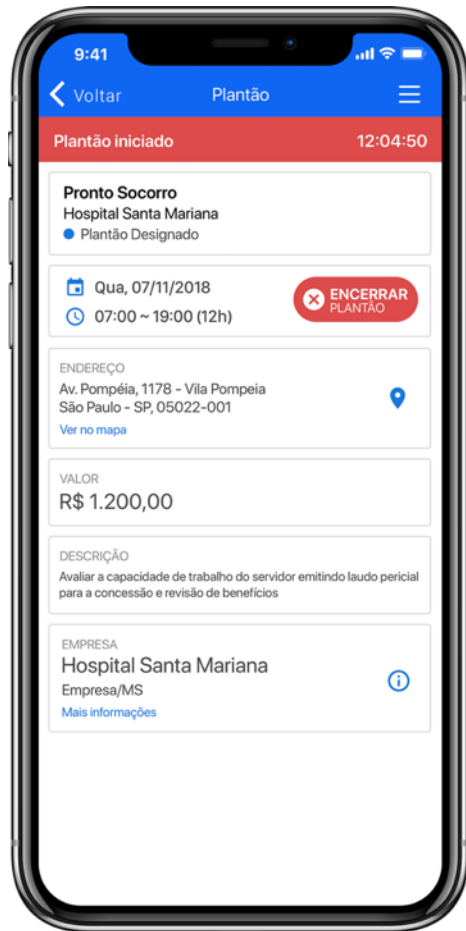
9:41

Voltar

Plantão

Plantão iniciado

12:04:50

Pronto Socorro
Hospital Santa Mariana
Plantão Designado

Qua, 07/11/2018
07:00 ~ 19:00 (12h)

ENCERRAR PLANTÃO

ENDEREÇO
Av. Pompéia, 1178 - Vila Pompeia
São Paulo - SP, 05022-001
Ver no mapa

VALOR
R$ 1.200,00

DESCRIÇÃO
Avaliar a capacidade de trabalho do servidor emitindo laudo pericial para a concessão e revisão de benefícios

EMPRESA
Hospital Santa Mariana
Empresa/MS
Mais informações